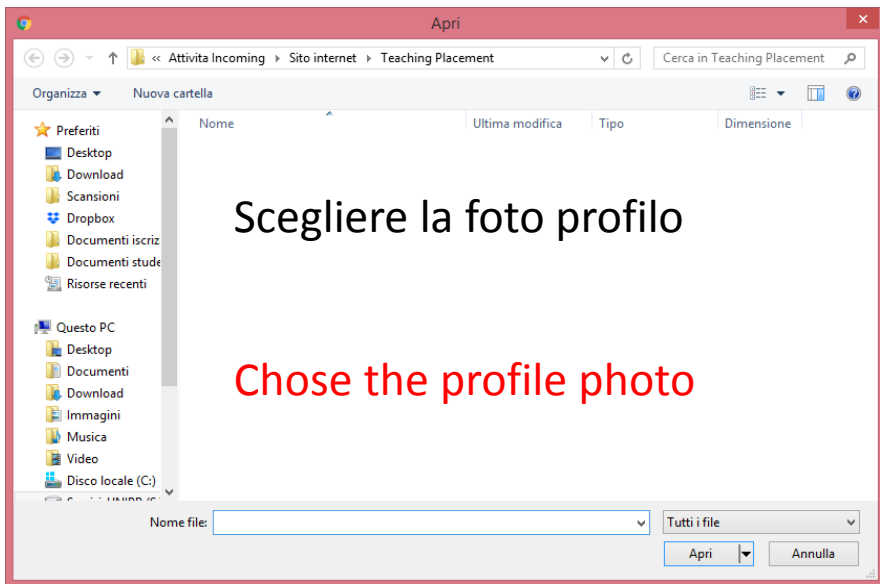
Apri

« Attivita Incoming › Sito internet › Teaching Placement

Cerca in Teaching Placement

Organizza ▾ Nuova cartella

Preferiti
Desktop
Download
Scansioni
Dropbox
Documenti iscriz
Documenti stude
Risorse recenti

Questo PC
Desktop
Documenti
Download
Immagini
Musica
Video
Disco locale (C:)
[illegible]

| Nome | Ultima modifica | Tipo | Dimensione |
|---|---|---|---|

Scegliere la foto profilo

Chose the profile photo

Nome file:

Tutti i file

Apri

Annulla